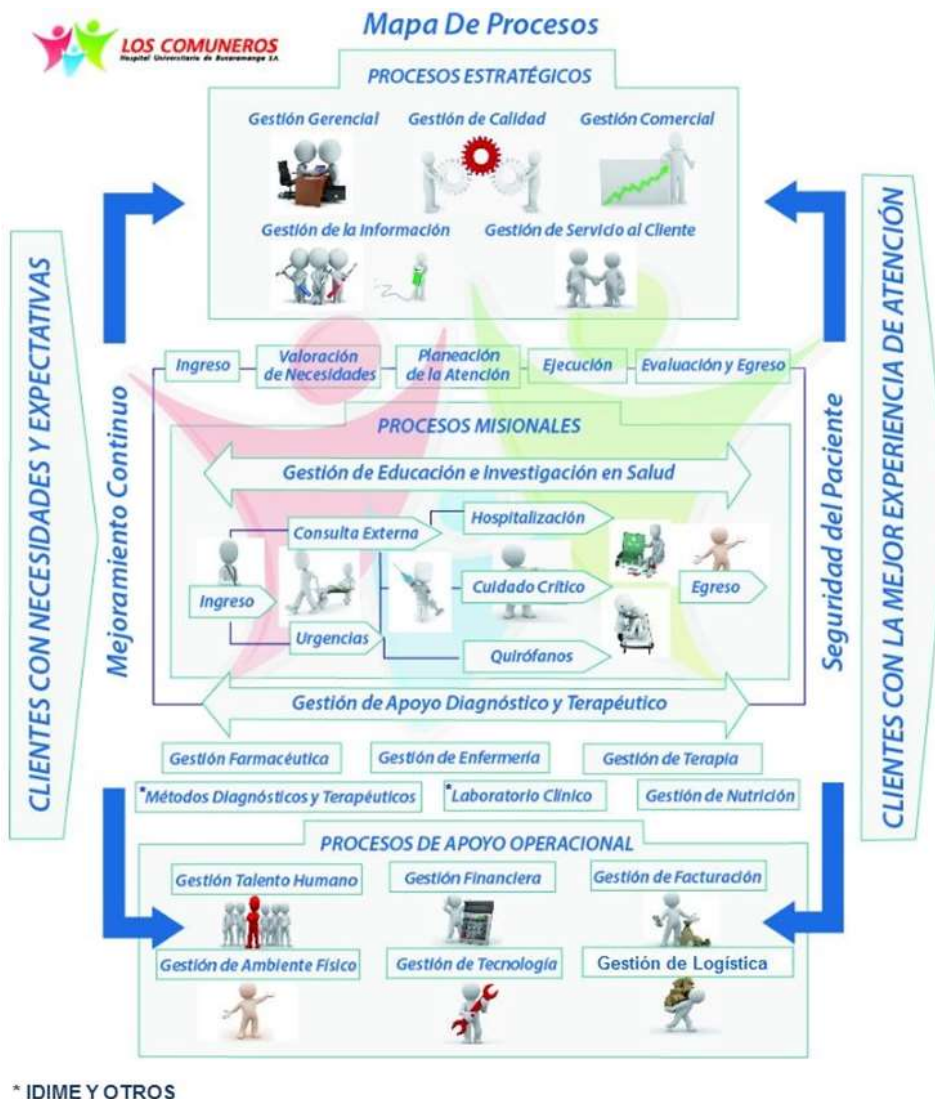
LOS COMUNEROS
Hospital Universitario de Bucaramanga S.A.

Mapa De Procesos

PROCESOS ESTRATÉGICOS
Gestión Gerencial
Gestión de Calidad
Gestión Comercial
Gestión de la Información
Gestión de Servicio al Cliente

CLIENTES CON NECESIDADES Y EXPECTATIVAS
Mejoramiento Continuo
Seguridad del Paciente
CLIENTES CON LA MEJOR EXPERIENCIA DE ATENCIÓN

Ingreso
Valoración de Necesidades
Planeación de la Atención
Ejecución
Evaluación y Egreso

PROCESOS MISIONALES
Gestión de Educación e Investigación en Salud
Consulta Externa
Hospitalización
Ingreso
Cuidado Crítico
Egreso
Urgencias
Quirófanos
Gestión de Apoyo Diagnóstico y Terapéutico

Gestión Farmacéutica
Gestión de Enfermería
Gestión de Terapia
*Métodos Diagnósticos y Terapéuticos
*Laboratorio Clínico
Gestión de Nutrición

PROCESOS DE APOYO OPERACIONAL
Gestión Talento Humano
Gestión Financiera
Gestión de Facturación
Gestión de Ambiente Físico
Gestión de Tecnología
Gestión de Logística

* IDIME Y OTROS